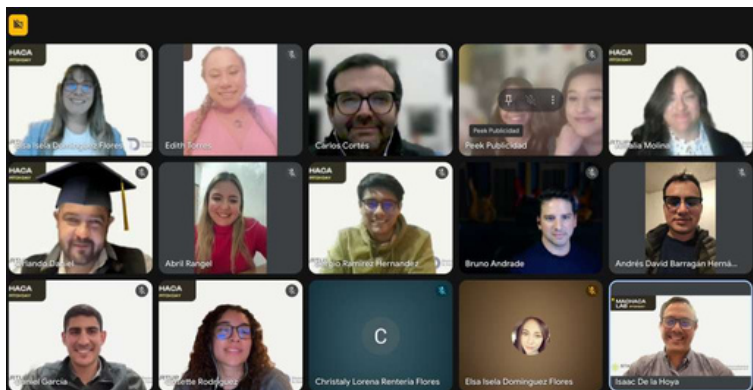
HACA

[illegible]sa Isela Dominguez Flores

Edith Torres

Carlos Cortes

Peek Publicidad

Peek Publicidad

HACA

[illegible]talia Molina

HACA

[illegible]nando Daniel

Abril Rangel

HACA

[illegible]o Ramirez Hernandez

Bruno Andrade

Andrés David Barragán Herná...

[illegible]nuel Garcia

HACA

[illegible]ette Rodriguez

C

Christaly Lorena Rentería Flores

Elsa Isela Dominguez Flores

MADHACA LAB

Isaac De la Hoya